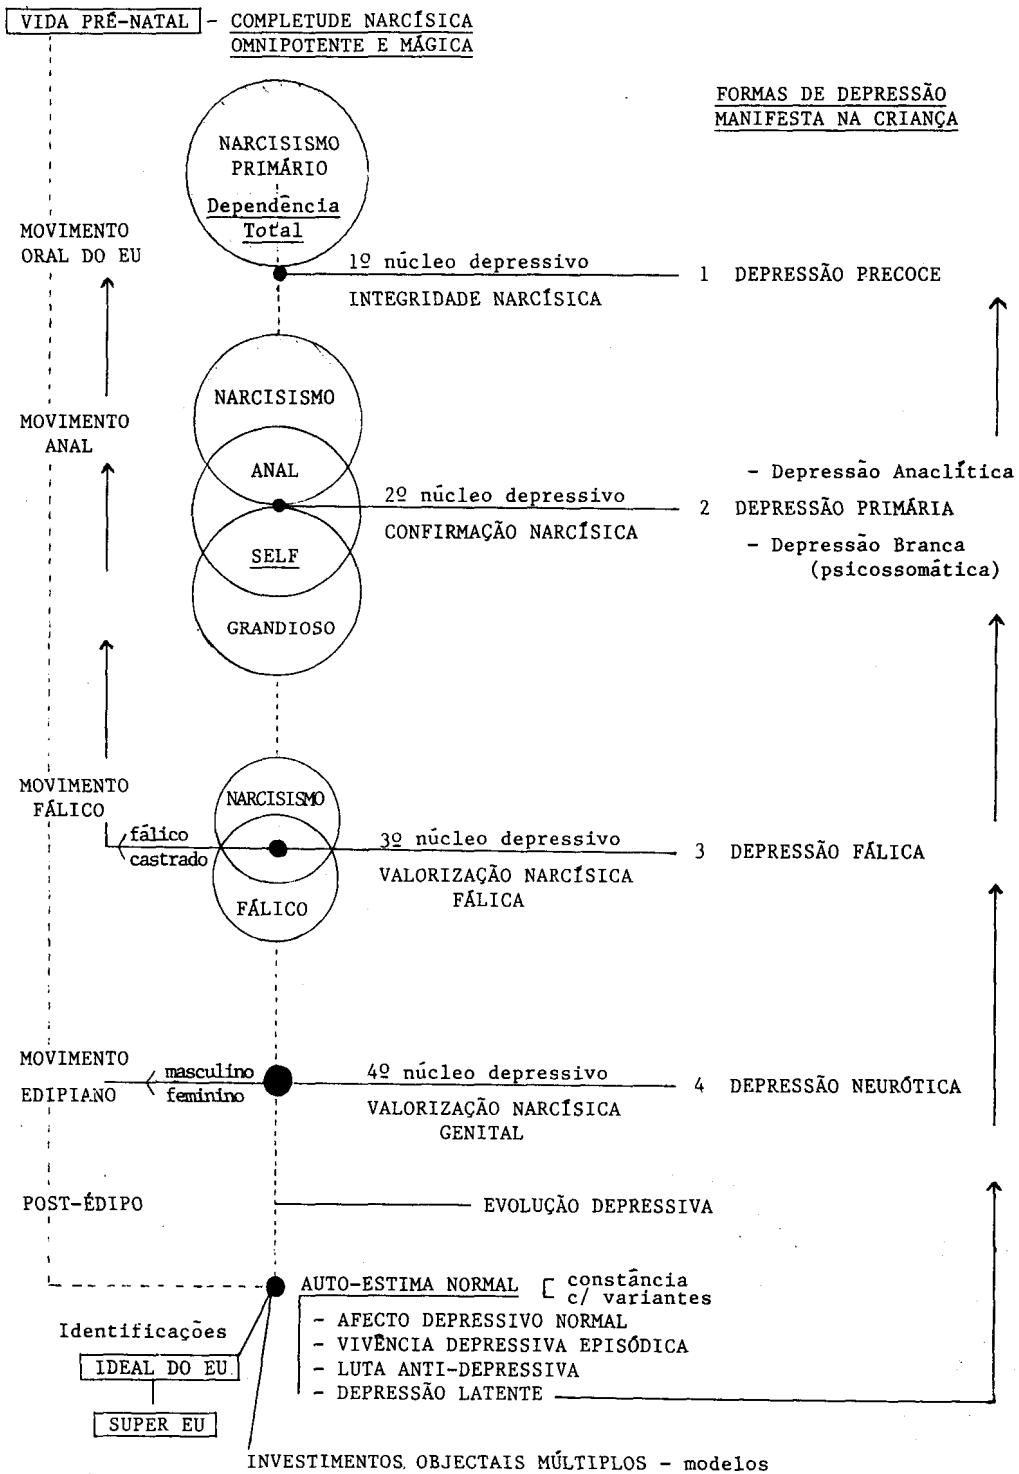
VIDA PRÉ-NATAL - COMPLETUDE NARCÍSICA OMNIPOTENTE E MÁGICA

FORMAS DE DEPRESSÃO MANIFESTA NA CRIANÇA

NARCISISMO PRIMÁRIO

Dependência Total

MOVIMENTO ORAL DO EU

1º núcleo depressivo

INTEGRIDADE NARCÍSICA

1 DEPRESSÃO PRECOCE

NARCISISMO

MOVIMENTO ANAL

ANAL

- Depressão Anaclítica

2º núcleo depressivo

2 DEPRESSÃO PRIMÁRIA

CONFIRMAÇÃO NARCÍSICA

SELF

- Depressão Branca (psicossomática)

GRANDIOSO

MOVIMENTO FÁLICO

NARCISISMO

fálico

castrado

3º núcleo depressivo

3 DEPRESSÃO FÁLICA

VALORIZAÇÃO NARCÍSICA FÁLICA

FÁLICO

MOVIMENTO EDIPIANO

masculino

feminino

4º núcleo depressivo

4 DEPRESSÃO NEURÓTICA

VALORIZAÇÃO NARCÍSICA GENITAL

POST-ÉDIPO

EVOLUÇÃO DEPRESSIVA

AUTO-ESTIMA NORMAL [ constância c/ variantes

- AFECTO DEPRESSIVO NORMAL
- VIVÊNCIA DEPRESSIVA EPISÓDICA
- LUTA ANTI-DEPRESSIVA
- DEPRESSÃO LATENTE

Identificações

IDEAL DO EU

SUPER EU

INVESTIMENTOS OBJECTAIS MÚLTIPLOS - modelos